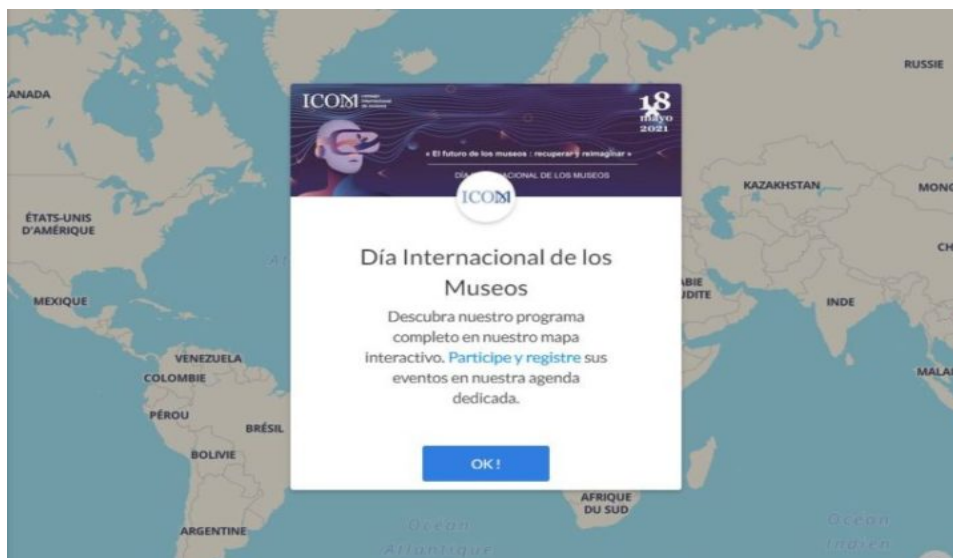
ANADA

RUSSIE

ÉTATS-UNIS D'AMÉRIQUE

MEXIQUE

VENEZUELA

COLOMBIE

PÉROU

BRÉSIL

BOLIVIE

ARGENTINE

KAZAKHSTAN

MONG

CH

ABIE UDITE

INDE

MALA

AFRIQUE DU SUD

Océan Atlantique

Océan Indien

ICOM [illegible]

18 mayo 2021

« El futuro de los museos : recuperar y reimaginar »

DÍA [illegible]CIONAL DE LOS MUSEOS

ICOM

Día Internacional de los Museos

Descubra nuestro programa completo en nuestro mapa interactivo. Participe y registre sus eventos en nuestra agenda dedicada.

OK!